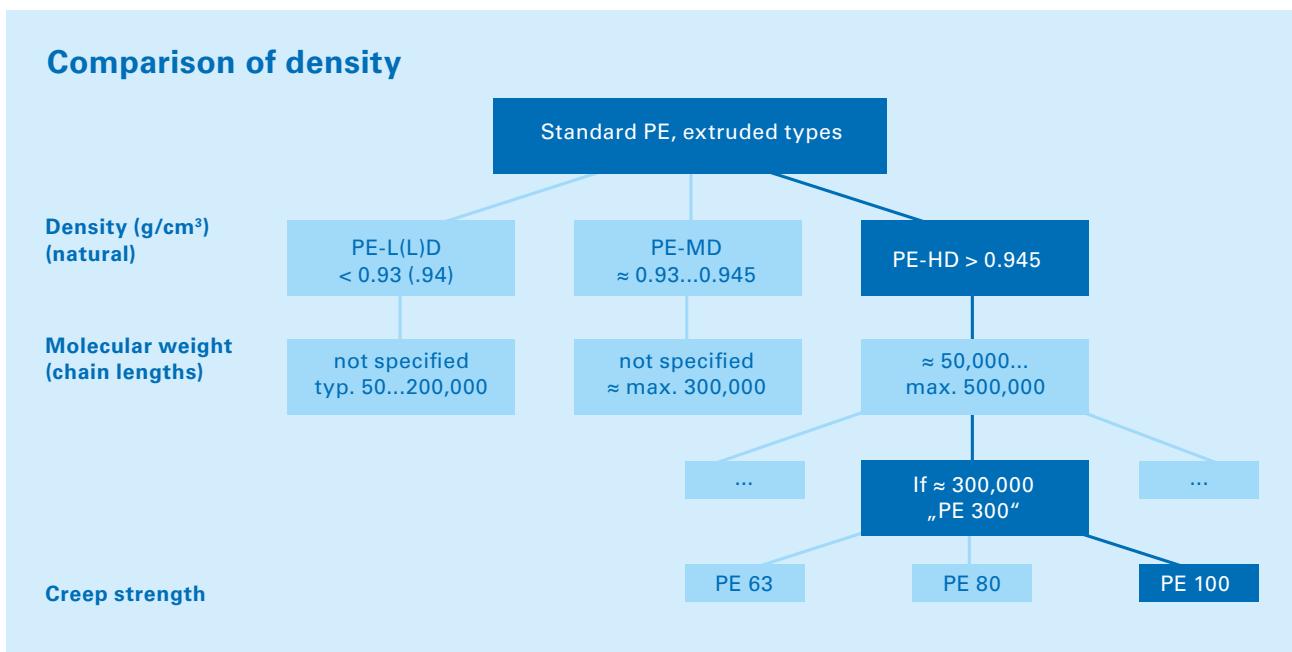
Comparison of density

Standard PE, extruded types

Density (g/cm³) (natural)

PE-L(L)D
< 0.93 (.94)

PE-MD
≈ 0.93...0.945

PE-HD > 0.945

Molecular weight (chain lengths)

not specified
typ. 50...200,000

not specified
≈ max. 300,000

≈ 50,000...
max. 500,000

...

If ≈ 300,000
„PE 300“

...

Creep strength

PE 63

PE 80

PE 100